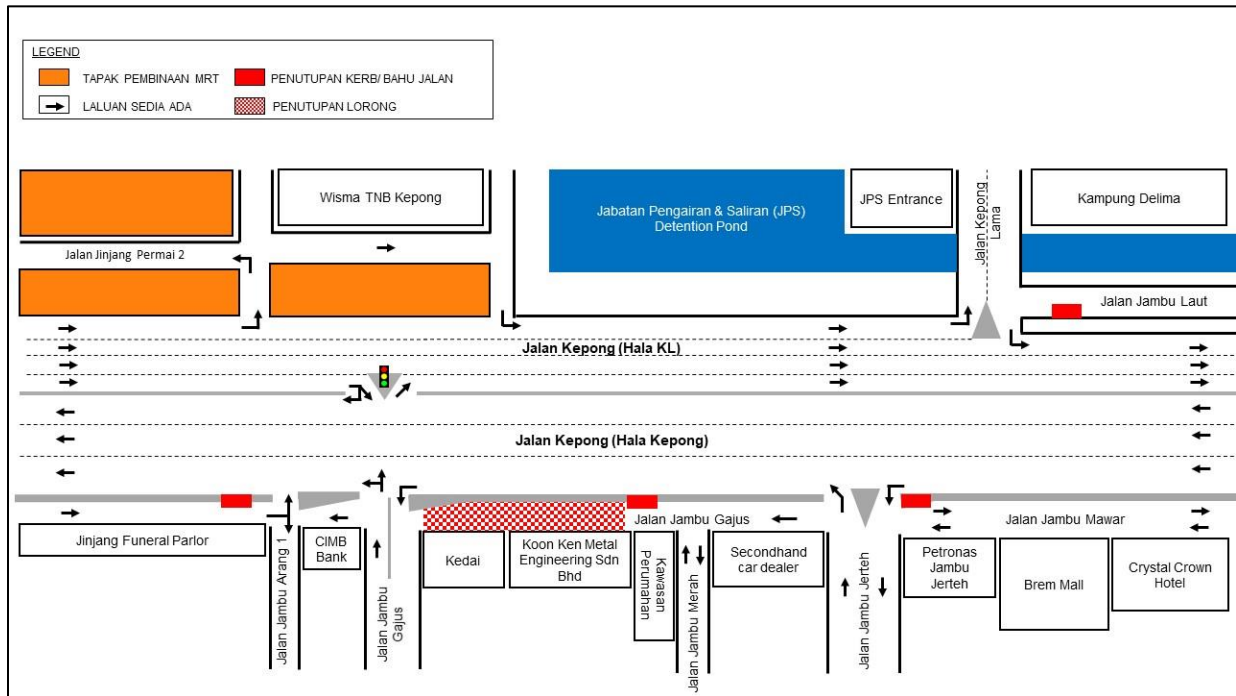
LEGEND
TAPAK PEMBINAAN MRT
PENUTUPAN KERB/ BAHU JALAN
LALUAN SEDIA ADA
PENUTUPAN LORONG

Wisma TNB Kepong
Jabatan Pengairan & Saliran (JPS) Detention Pond
JPS Entrance
Jalan Kepong Lama
Kampung Delima
Jalan Jinjang Permai 2
Jalan Jambu Laut
Jalan Kepong (Hala KL)
Jalan Kepong (Hala Kepong)
Jalan Jambu Gajus
Jalan Jambu Mawar
Jinjang Funeral Parlor
Jalan Jambu Arang 1
CIMB Bank
Jalan Jambu Gajus
Kedai
Koon Ken Metal Engineering Sdn Bhd
Kawasan Perumahan
Jalan Jambu Merah
Secondhand car dealer
Jalan Jambu Jerteh
Petronas Jambu Jerteh
Brem Mall
Crystal Crown Hotel